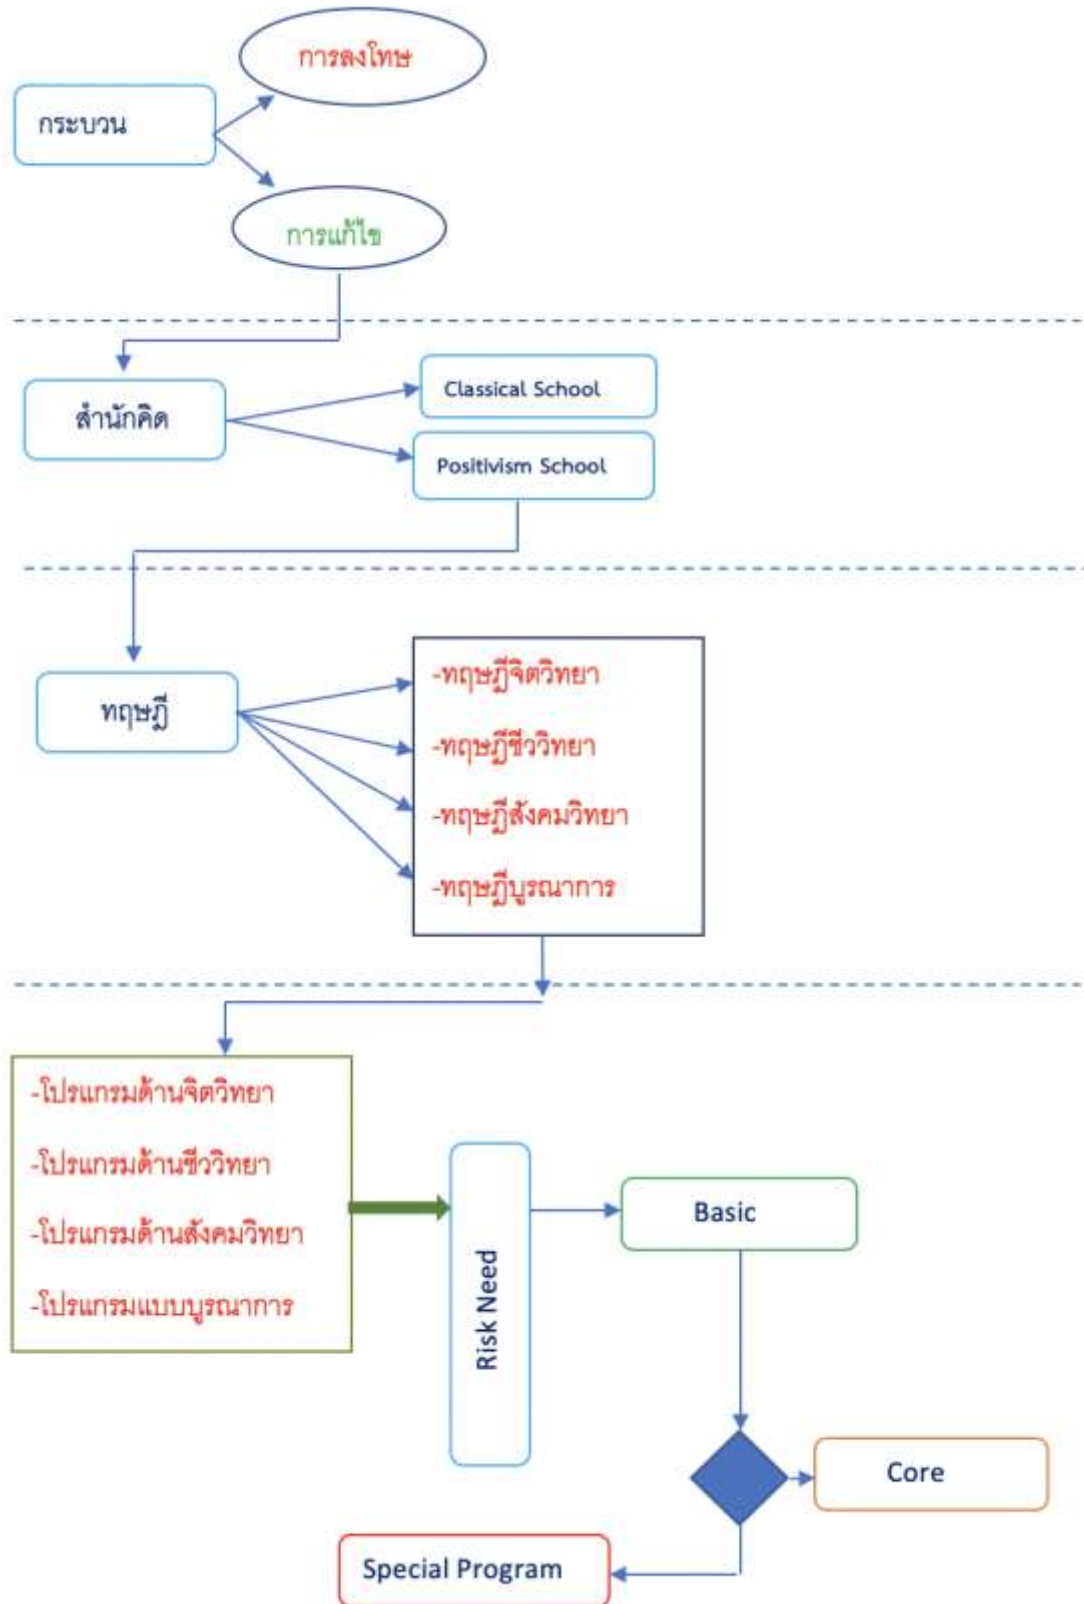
กระบวน

การลงโทษ

การแก้ไข

สำนักคิด

Classical School

Positivism School

ทฤษฎี

-ทฤษฎีจิตวิทยา

-ทฤษฎีชีววิทยา

-ทฤษฎีสังคมวิทยา

-ทฤษฎีบูรณาการ

-โปรแกรมด้านจิตวิทยา

-โปรแกรมด้านชีววิทยา

-โปรแกรมด้านสังคมวิทยา

-โปรแกรมแบบบูรณาการ

Risk Need

Basic

Core

Special Program